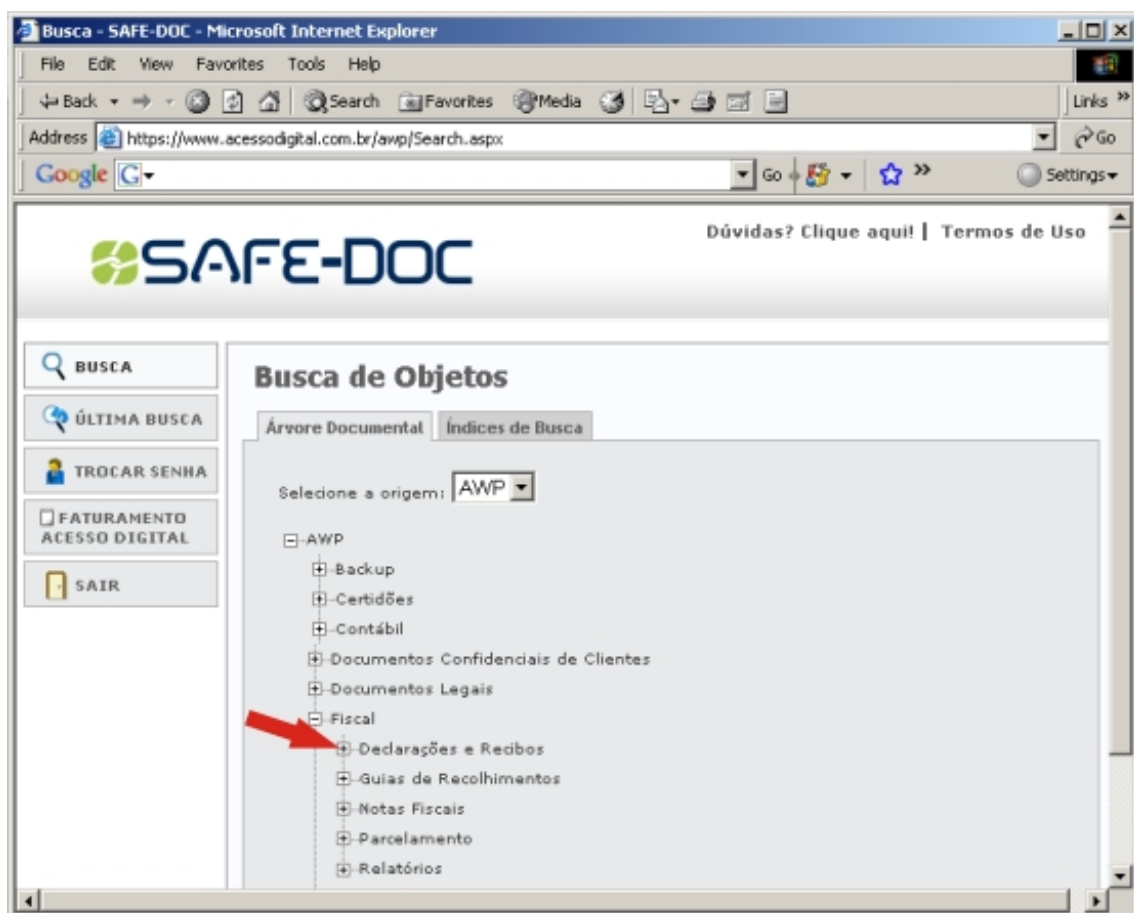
Busca - SAFE-DOC - Microsoft Internet Explorer

File Edit View Favorites Tools Help

Back Search Favorites Media Links »

Address https://www.acessodigital.com.br/awp/Search.aspx Go

Google G Go Settings

SAFE-DOC

Dúvidas? Clique aqui! | Termos de Uso

BUSCA

ÚLTIMA BUSCA

TROCAR SENHA

FATURAMENTO ACESSO DIGITAL

SAIR

Busca de Objetos

Árvore Documental | Índices de Busca

Selecione a origem: AWP

AWP
Backup
Certidões
Contábil
Documentos Confidenciais de Clientes
Documentos Legais
Fiscal
Declarações e Recibos
Guias de Recolhimentos
Notas Fiscais
Parcelamento
Relatórios